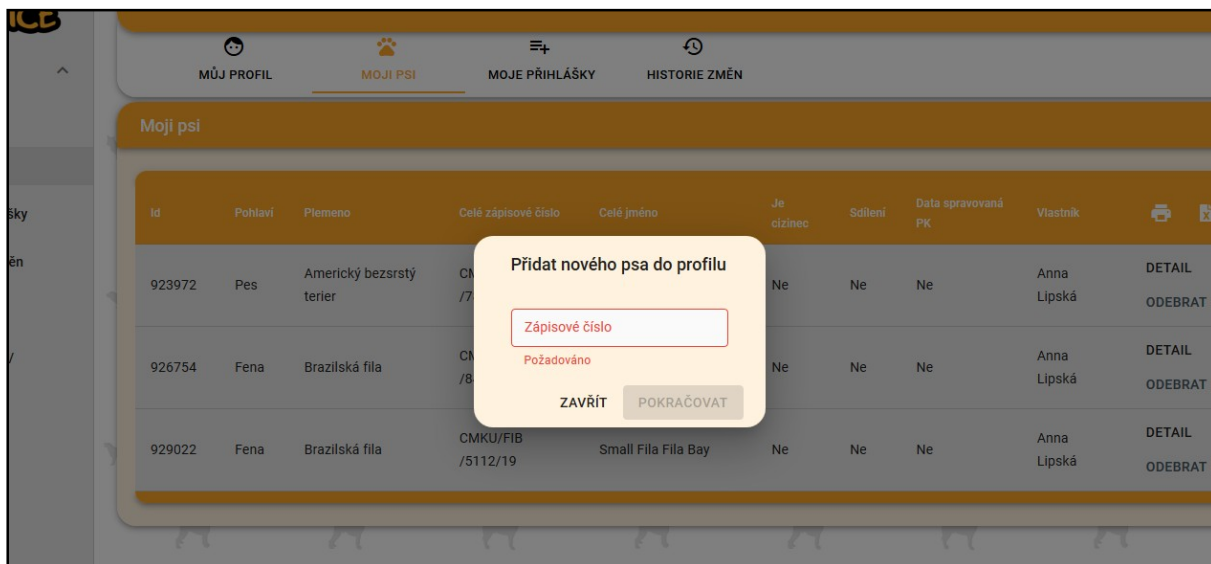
MŮJ PROFIL MOJI PSI MOJE PŘIHLÁŠKY HISTORIE ZMĚN

šky

ěn

Moji psi

| Id | Pohlaví | Plemeno | Celé zápisové číslo | Celé jméno | Je cizinec | Sdílení | Data spravovaná PK | Vlastník | |
|---|---|---|---|---|---|---|---|---|---|
| 923972 | Pes | Americký bezsrstý terier | CM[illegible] /7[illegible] | | Ne | Ne | Ne | Anna Lipská | DETAIL ODEBRAT |
| 926754 | Fena | Brazilská fila | CM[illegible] /8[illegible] | | Ne | Ne | Ne | Anna Lipská | DETAIL ODEBRAT |
| 929022 | Fena | Brazilská fila | CMKU/FIB /5112/19 | Small Fila Fila Bay | Ne | Ne | Ne | Anna Lipská | DETAIL ODEBRAT |

Přidat nového psa do profilu

Zápisové číslo

Požadováno

ZAVŘÍT POKRAČOVAT